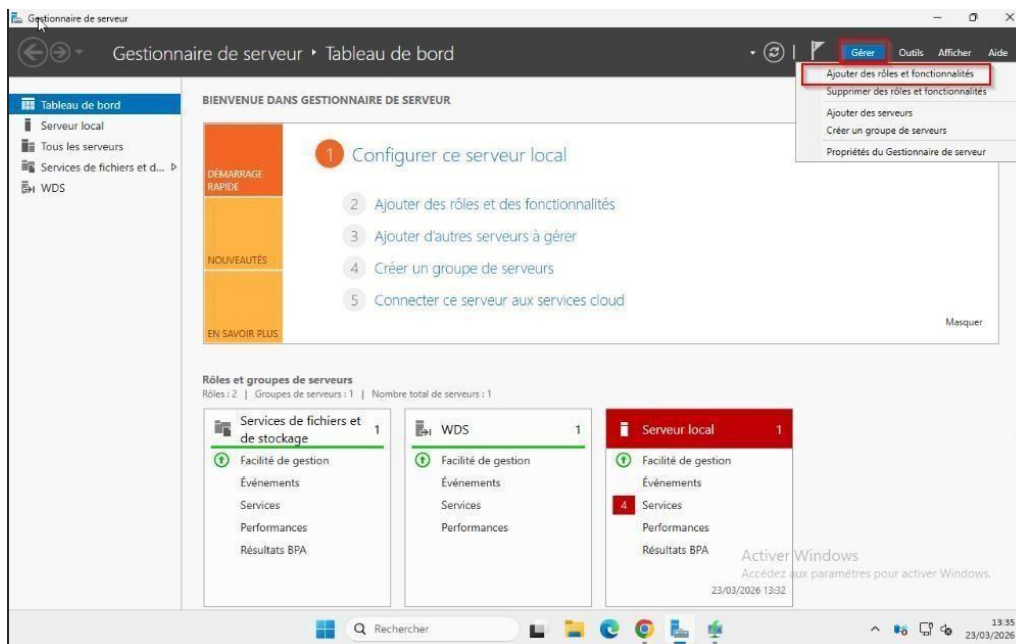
Gestionnaire de serveur

Gestionnaire de serveur • Tableau de bord

Gérer Outils Afficher Aide

Ajouter des rôles et fonctionnalités
Supprimer des rôles et fonctionnalités
Ajouter des serveurs
Créer un groupe de serveurs
Propriétés du Gestionnaire de serveur

Tableau de bord
Serveur local
Tous les serveurs
Services de fichiers et d...
WDS

BIENVENUE DANS GESTIONNAIRE DE SERVEUR

DÉMARRAGE RAPIDE

NOUVEAUTÉS

EN SAVOIR PLUS

1 Configurer ce serveur local

2 Ajouter des rôles et des fonctionnalités

3 Ajouter d'autres serveurs à gérer

4 Créer un groupe de serveurs

5 Connecter ce serveur aux services cloud

Masquer

Rôles et groupes de serveurs
Rôles : 2 | Groupes de serveurs : 1 | Nombre total de serveurs : 1

| Services de fichiers et de stockage 1 | WDS 1 | Serveur local 1 |
|---|---|---|
| Facilité de gestion | Facilité de gestion | Facilité de gestion |
| Événements | Événements | Événements |
| Services | Services | 4 Services |
| Performances | Performances | Performances |
| Résultats BPA | | Résultats BPA |
| | | 23/03/2026 13:32 |

Activer Windows
Accédez aux paramètres pour activer Windows.

Rechercher

13:35
23/03/2026